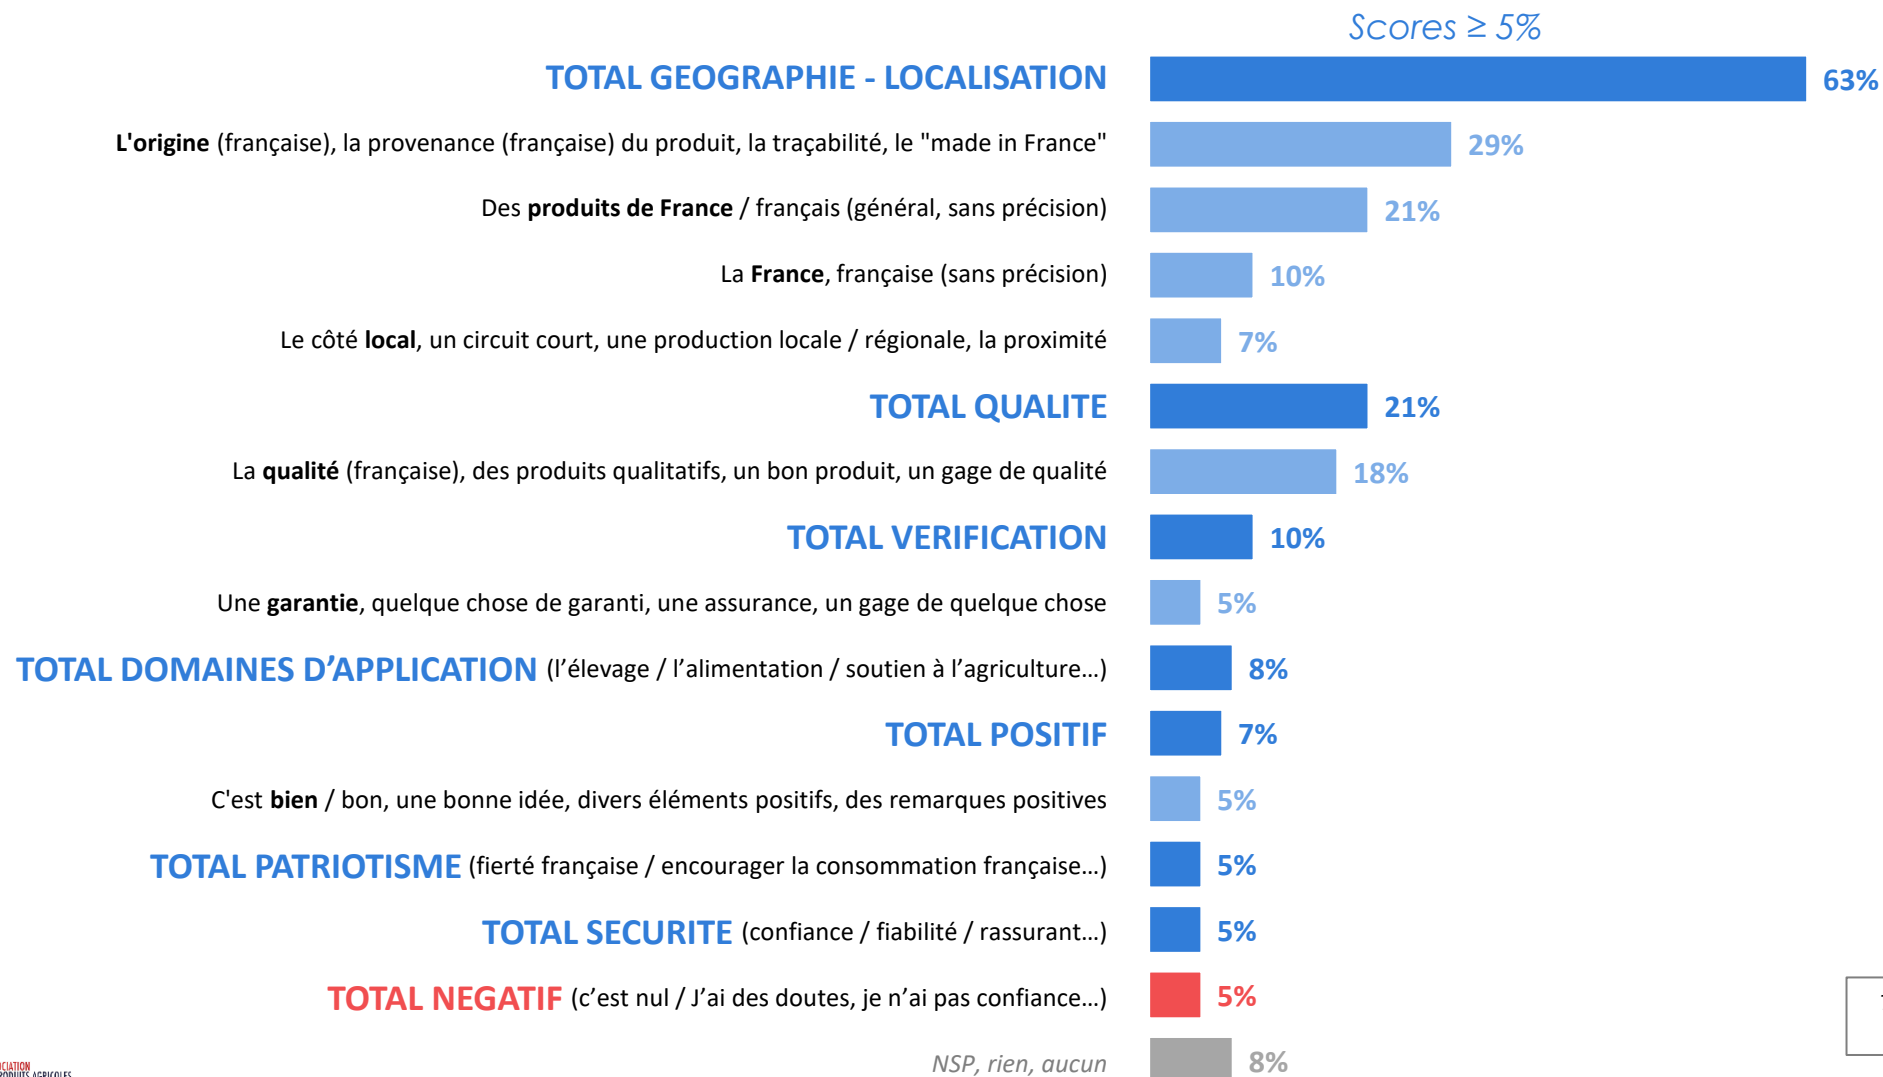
Scores ≥ 5%

TOTAL GEOGRAPHIE - LOCALISATION 63%

L'origine (française), la provenance (française) du produit, la traçabilité, le "made in France" 29%

Des produits de France / français (général, sans précision) 21%

La France, française (sans précision) 10%

Le côté local, un circuit court, une production locale / régionale, la proximité 7%

TOTAL QUALITE 21%

La qualité (française), des produits qualitatifs, un bon produit, un gage de qualité 18%

TOTAL VERIFICATION 10%

Une garantie, quelque chose de garanti, une assurance, un gage de quelque chose 5%

TOTAL DOMAINES D'APPLICATION (l'élevage / l'alimentation / soutien à l'agriculture…) 8%

TOTAL POSITIF 7%

C'est bien / bon, une bonne idée, divers éléments positifs, des remarques positives 5%

TOTAL PATRIOTISME (fierté française / encourager la consommation française…) 5%

TOTAL SECURITE (confiance / fiabilité / rassurant…) 5%

TOTAL NEGATIF (c'est nul / J'ai des doutes, je n'ai pas confiance…) 5%

NSP, rien, aucun 8%

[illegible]CIATION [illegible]RODUITS AGRICOLES